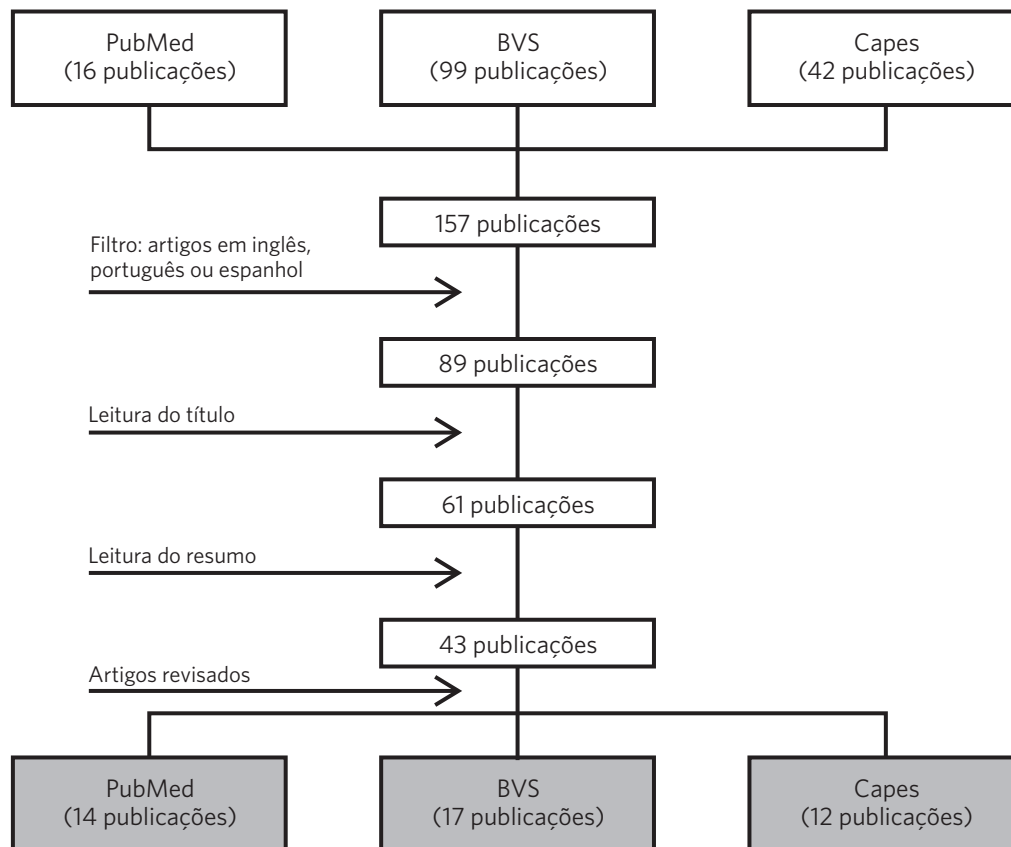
PubMed
(16 publicações)

BVS
(99 publicações)

Capes
(42 publicações)

157 publicações

Filtro: artigos em inglês, português ou espanhol

89 publicações

Leitura do título

61 publicações

Leitura do resumo

43 publicações

Artigos revisados

PubMed
(14 publicações)

BVS
(17 publicações)

Capes
(12 publicações)